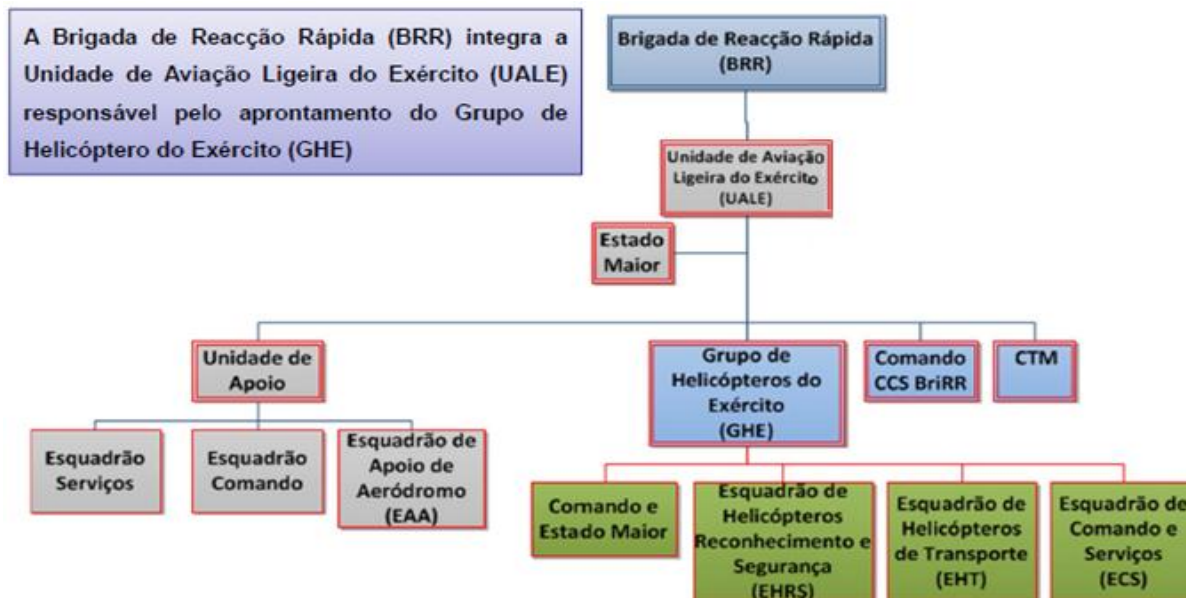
A Brigada de Reacção Rápida (BRR) integra a Unidade de Aviação Ligeira do Exército (UALE) responsável pelo apronta­mento do Grupo de Helicóptero do Exército (GHE)

Brigada de Reacção Rápida (BRR)

Unidade de Aviação Ligeira do Exército (UALE)

Estado Maior

Unidade de Apoio

Grupo de Helicópteros do Exército (GHE)

Comando CCS BriRR

CTM

Esquadrão Serviços

Esquadrão Comando

Esquadrão de Apoio de Aeródromo (EAA)

Comando e Estado Maior

Esquadrão de Helicópteros Reconhecimento e Segurança (EHRS)

Esquadrão de Helicópteros de Transporte (EHT)

Esquadrão de Comando e Serviços (ECS)